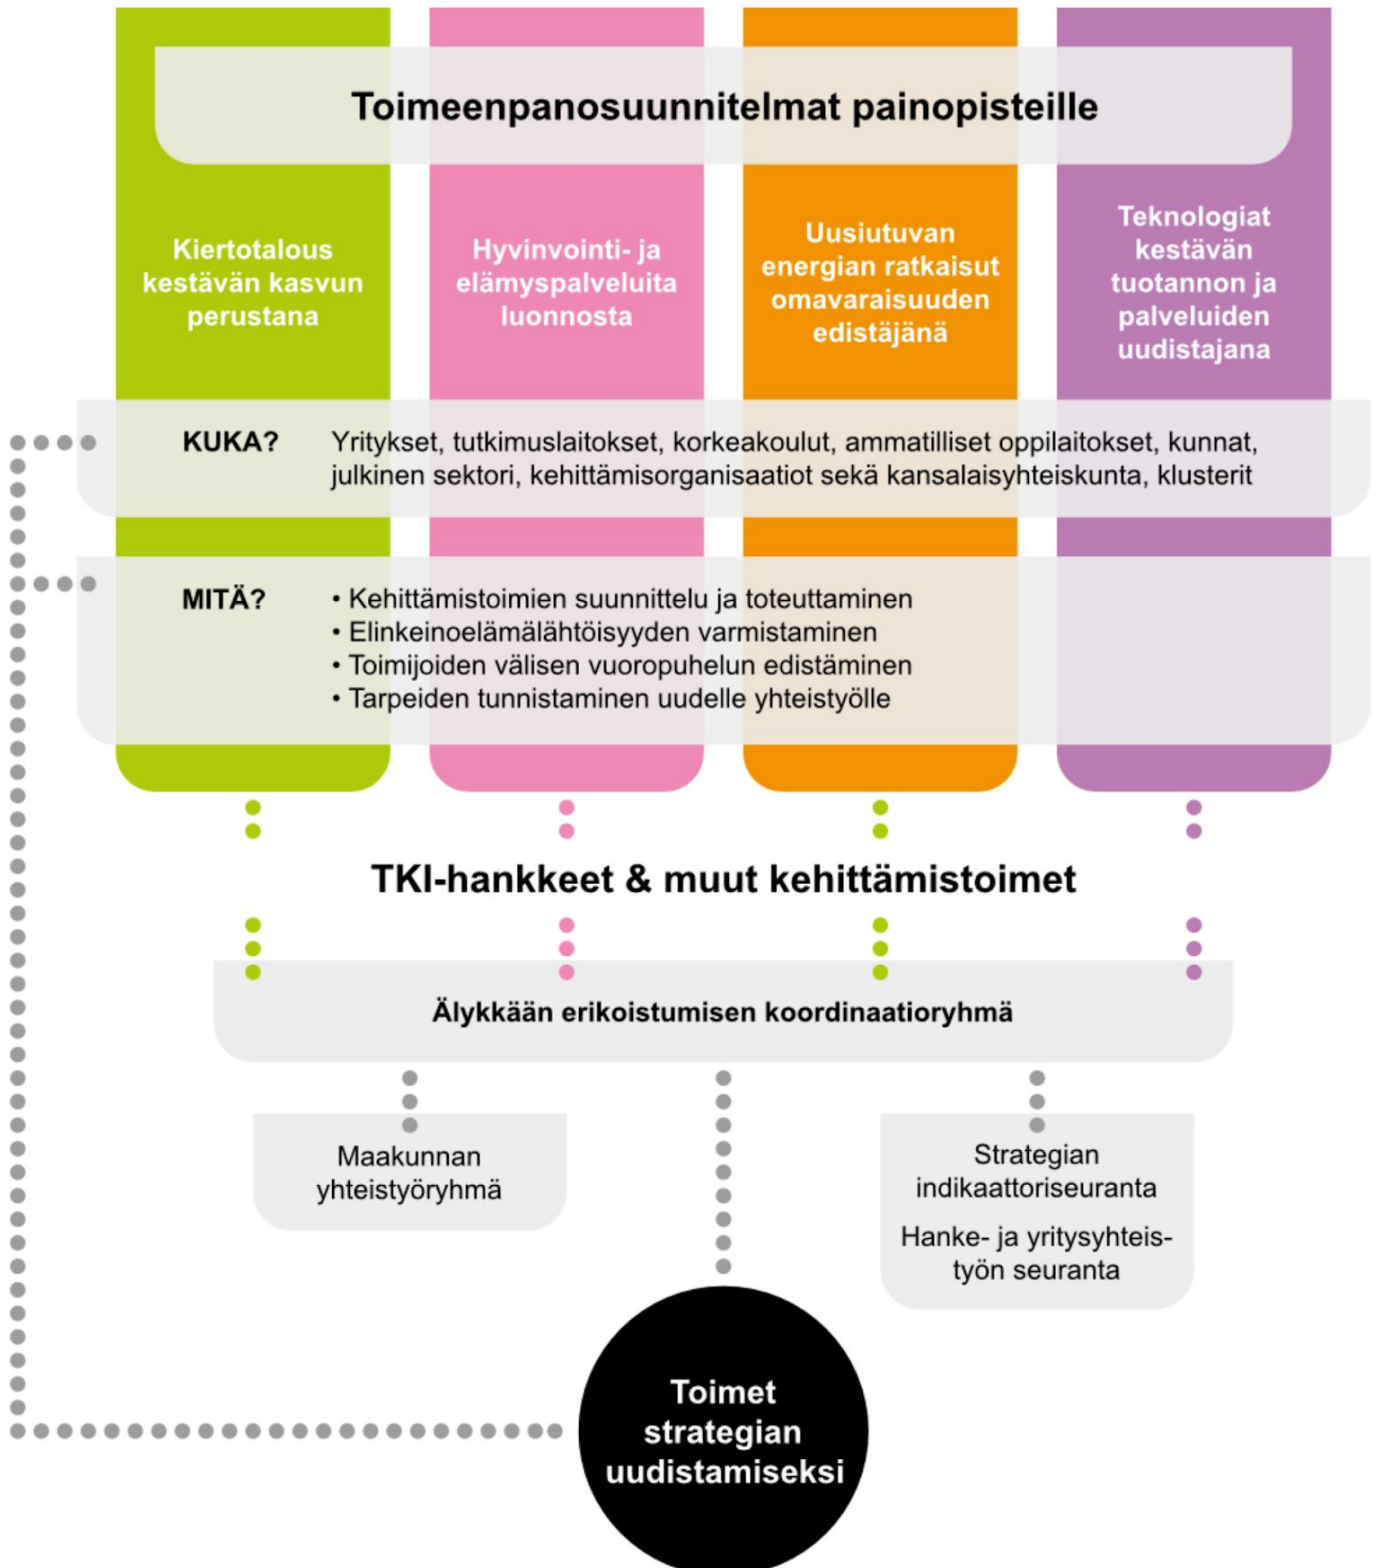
Toimeenpanosuunnitelmat painopisteille

Kiertotalous kestävän kasvun perustana

Hyvinvointi- ja elämyspalveluita luonnosta

Uusiutuvan energian ratkaisut omavaraisuuden edistäjänä

Teknologiat kestävän tuotannon ja palveluiden uudistajana

KUKA? Yritykset, tutkimuslaitokset, korkeakoulut, ammatilliset oppilaitokset, kunnat, julkinen sektori, kehittämisorganisaatiot sekä kansalaisyhteiskunta, klusterit

MITÄ?
• Kehittämistoimien suunnittelu ja toteuttaminen
• Elinkeinoelämälähtöisyyden varmistaminen
• Toimijoiden välisen vuoropuhelun edistäminen
• Tarpeiden tunnistaminen uudelle yhteistyölle

TKI-hankkeet & muut kehittämistoimet

Älykkään erikoistumisen koordinaatioryhmä

Maakunnan yhteistyöryhmä

Strategian indikaattoriseuranta

Hanke- ja yritysyhteistyön seuranta

Toimet strategian uudistamiseksi